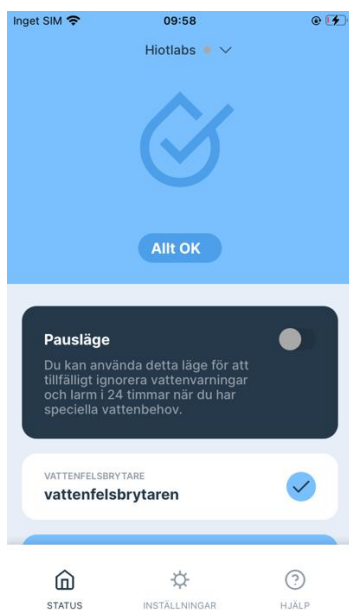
Inget SIM 09:58

Hiotlabs

Allt OK

Pausläge

Du kan använda detta läge för att tillfälligt ignorera vattenvarningar och larm i 24 timmar när du har speciella vattenbehov.

VATTENFELSBRYTARE

vattenfelsbrytaren

STATUS INSTÄLLNINGAR HJÄLP